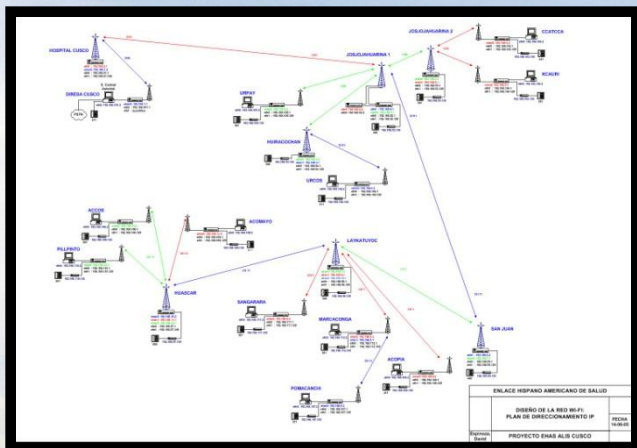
HOSPITAL CUSCO

DIRESA CUSCO

PSTN

JOSJOJAHUARINA 2

JOSJOJAHUARINA 1

CCATCCA

KCAURI

URPAY

HUIRACOCHAN

URCOS

ACCOS

ACOMAYO

PILLPINTO

HUASCAR

LAYKATUYOC

SANGARARA

MARCACONGA

ACOPIA

POMACANCHI

SAN JUAN

ENLACE HISPANO AMERICANO DE SALUD

DISEÑO DE LA RED WI-FI
PLAN DE DIRECCIONAMIENTO IP

FECHA
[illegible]

PROYECTO EHAS ALIS CUSCO

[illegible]